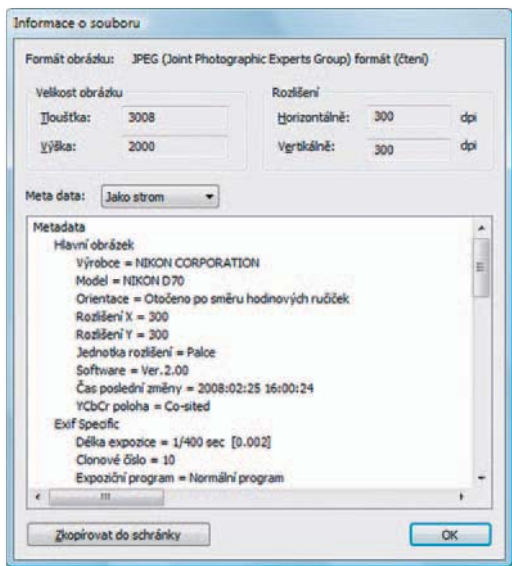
Informace o souboru

Formát obrázku: JPEG (Joint Photographic Experts Group) formát (čtení)

Velikost obrázku

Tloušťka: 3008

Výška: 2000

Rozlišení

Horizontálně: 300 dpi

Vertikálně: 300 dpi

Meta data: Jako strom

Metadata
Hlavní obrázek
Výrobce = NIKON CORPORATION
Model = NIKON D70
Orientace = Otočeno po směru hodinových ručiček
Rozlišení X = 300
Rozlišení Y = 300
Jednotka rozlišení = Palce
Software = Ver.2.00
Čas poslední změny = 2008:02:25 16:00:24
YCbCr poloha = Co-sited
Exif Specific
Délka expozice = 1/400 sec [0.002]
Clonové číslo = 10
Expoziční program = Normální program

Zkopírovat do schránky

OK